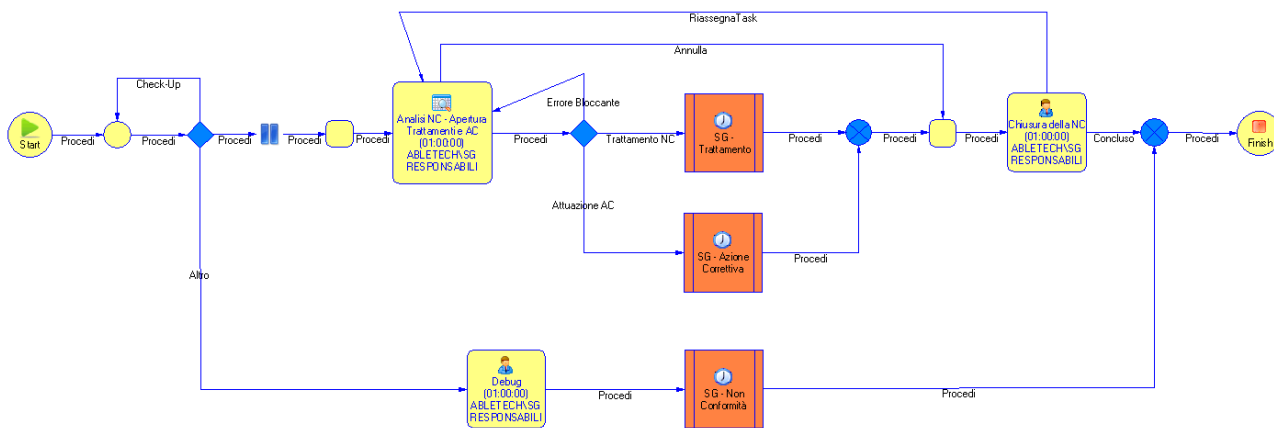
RiassegnaTask

Annulla

Check-Up

Start

Procedi

Procedi

Procedi

Procedi

Procedi

Analisi NC - Apertura Trattamenti e AC (01:00:00) ABLETECH\SG RESPONSABILI

Errore Bloccante

Procedi

Trattamento NC

SG - Trattamento

Procedi

Procedi

Procedi

Chiusura della NC (01:00:00) ABLETECH\SG RESPONSABILI

Concluso

Procedi

Finish

Attuazione AC

SG - Azione Correttiva

Procedi

Altro

Debug (01:00:00) ABLETECH\SG RESPONSABILI

Procedi

SG - Non Conformità

Procedi